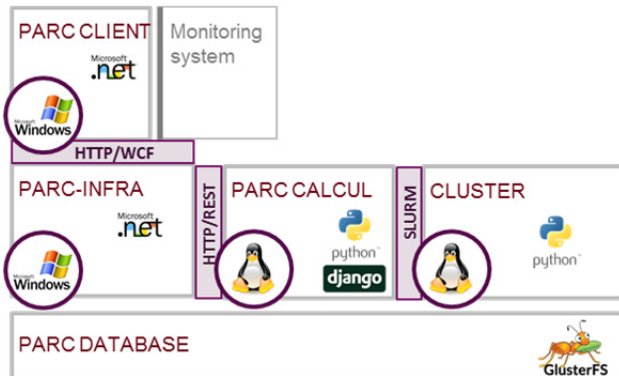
PARC CLIENT

Microsoft .net

Microsoft Windows

Monitoring system

HTTP/WCF

PARC-INFRA

Microsoft .net

Microsoft Windows

HTTP/REST

PARC CALCUL

python

django

SLURM

CLUSTER

python

PARC DATABASE

GlusterFS